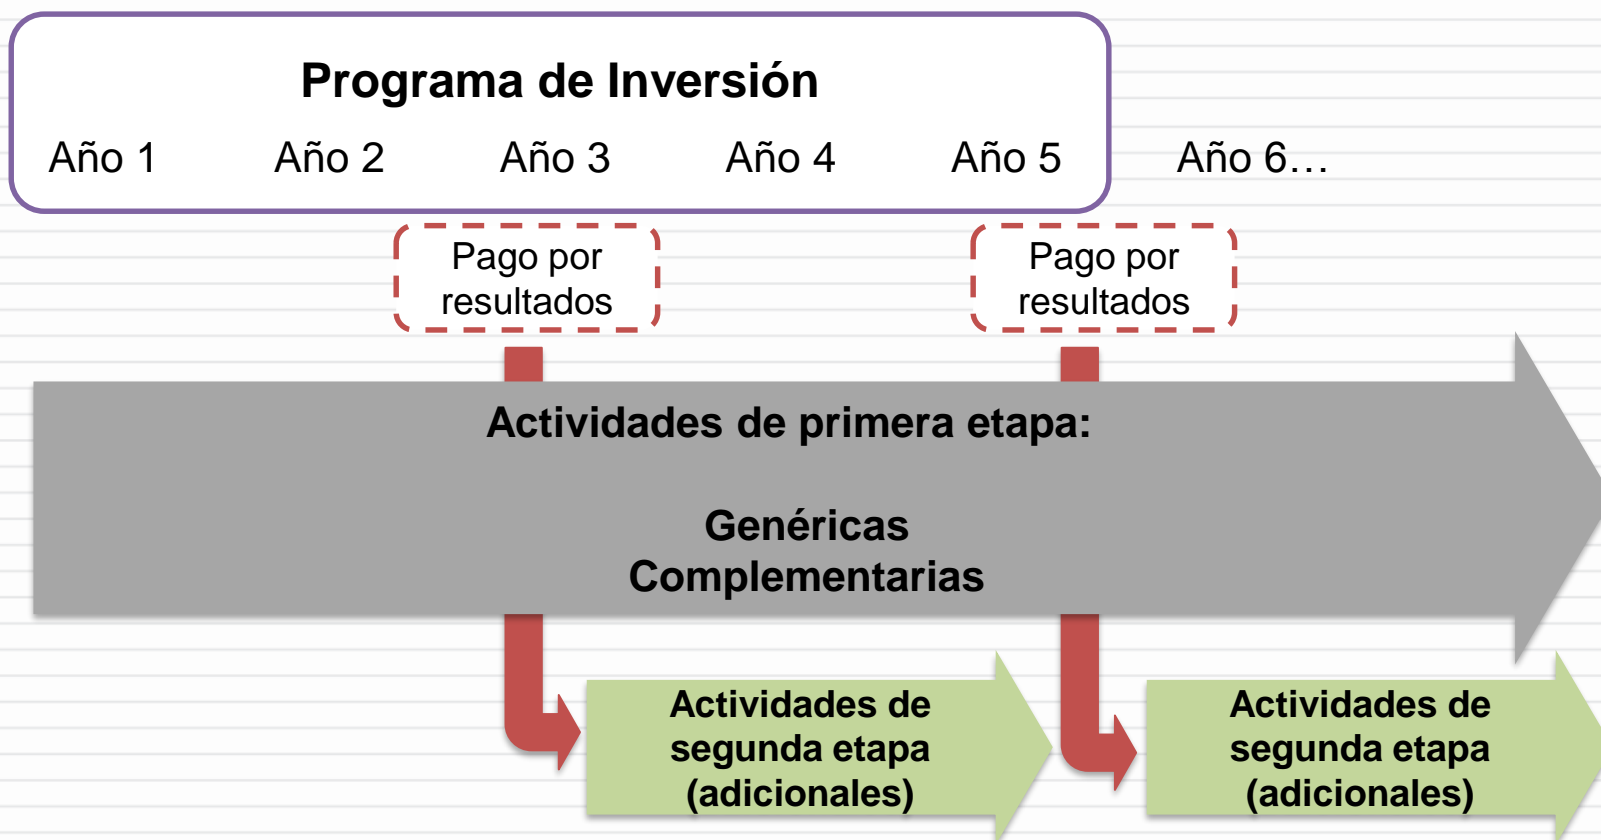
Programa de Inversión

Año 1 Año 2 Año 3 Año 4 Año 5 Año 6…

Pago por resultados

Pago por resultados

Actividades de primera etapa:

Genéricas
Complementarias

Actividades de segunda etapa (adicionales)

Actividades de segunda etapa (adicionales)